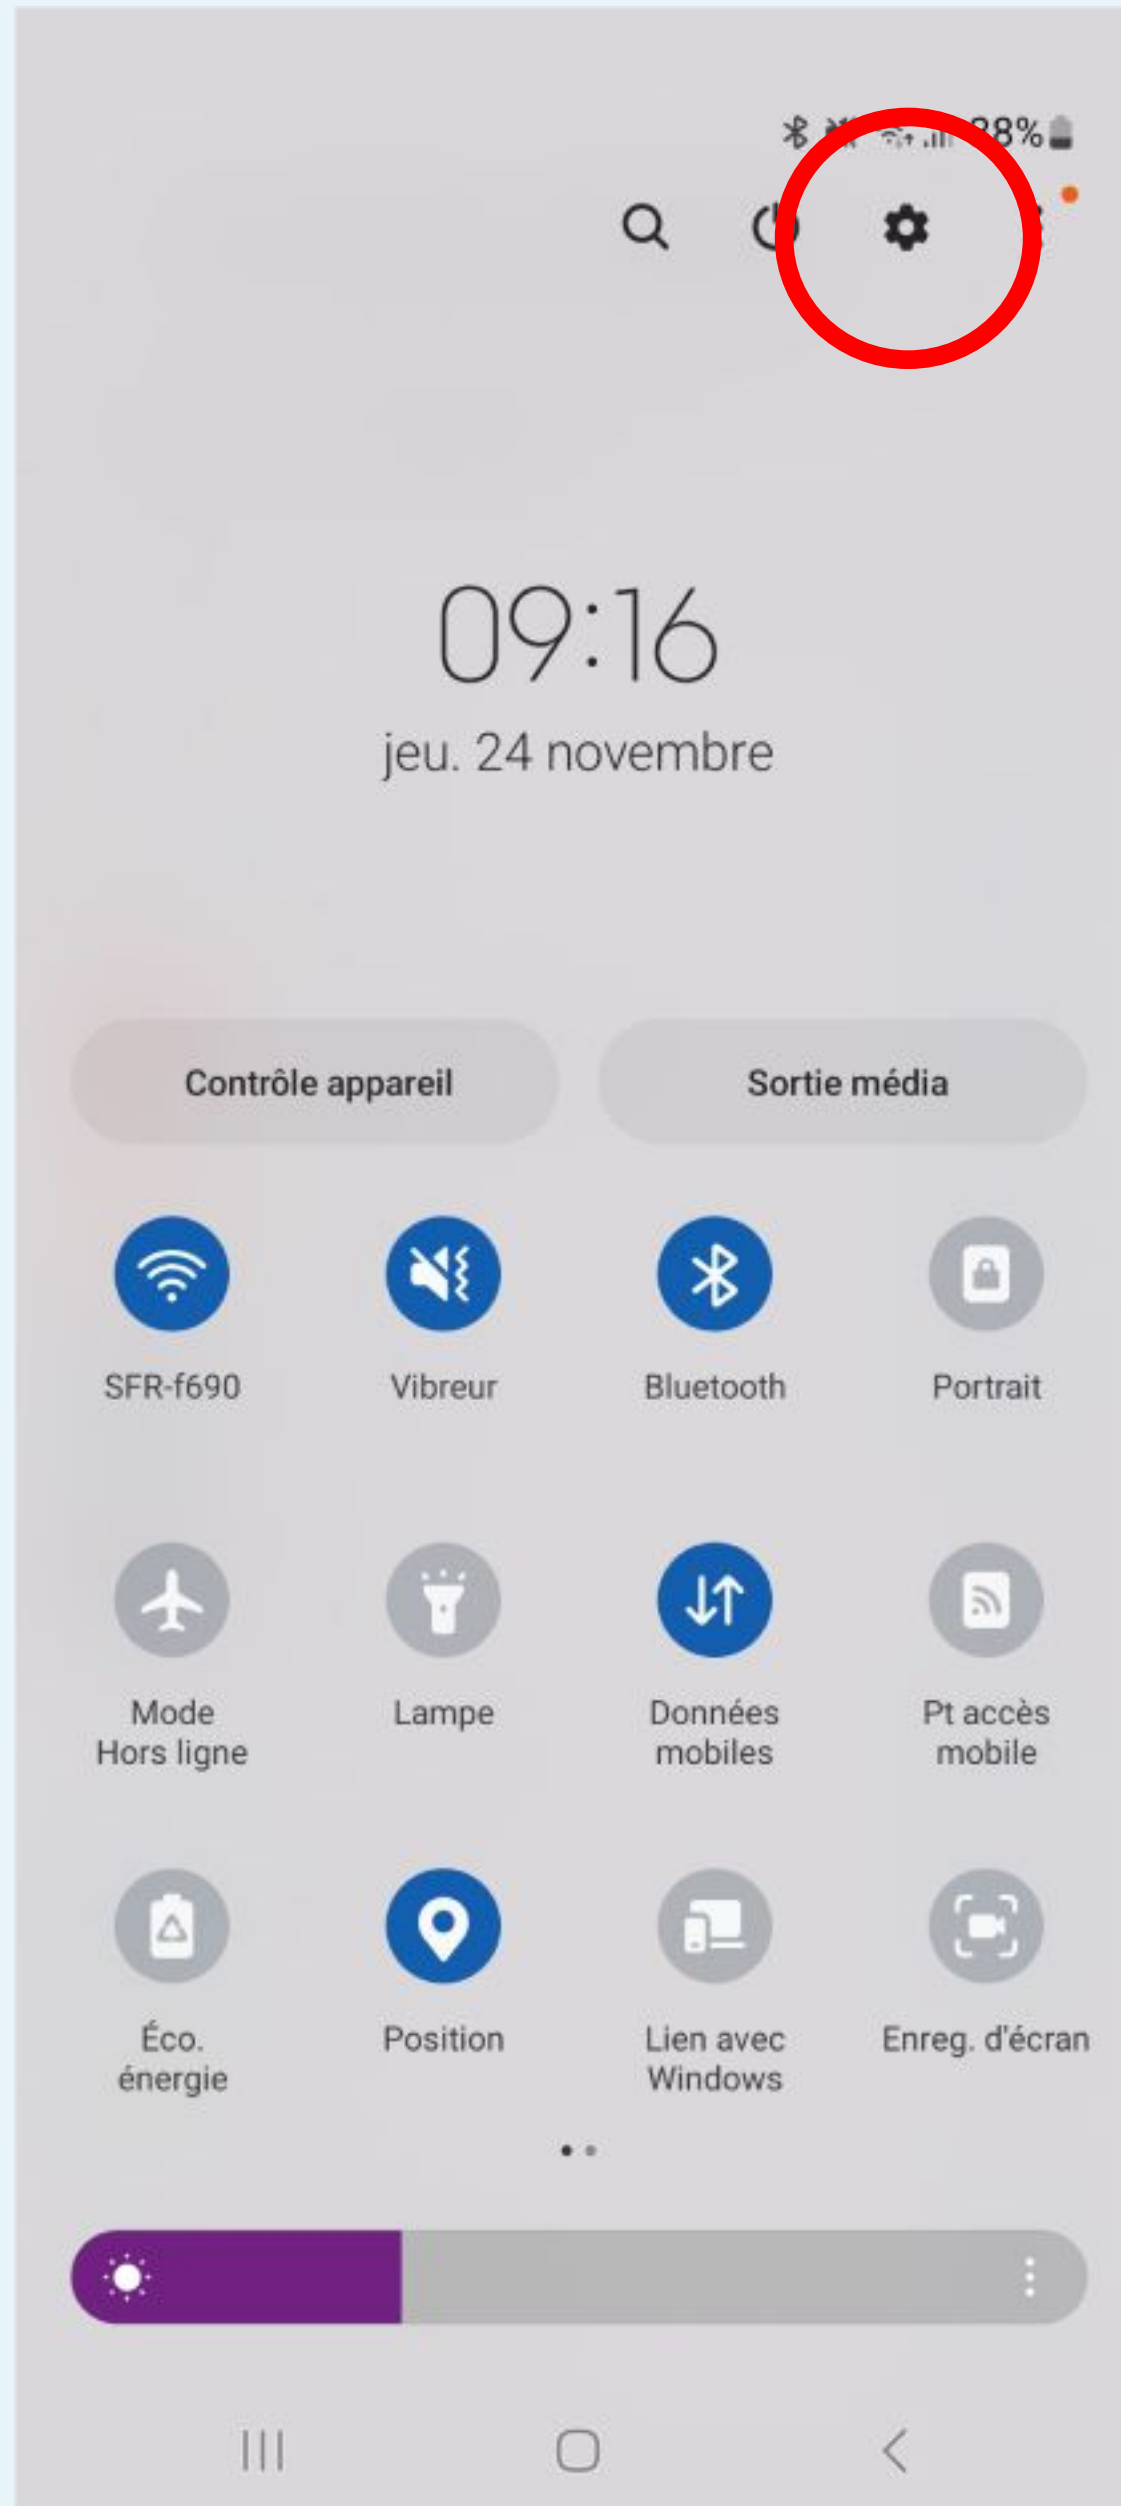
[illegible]8%

09:16
jeu. 24 novembre

Contrôle appareil
Sortie média

SFR-f690
Vibreur
Bluetooth
Portrait

Mode Hors ligne
Lampe
Données mobiles
Pt accès mobile

Éco. énergie
Position
Lien avec Windows
Enreg. d'écran